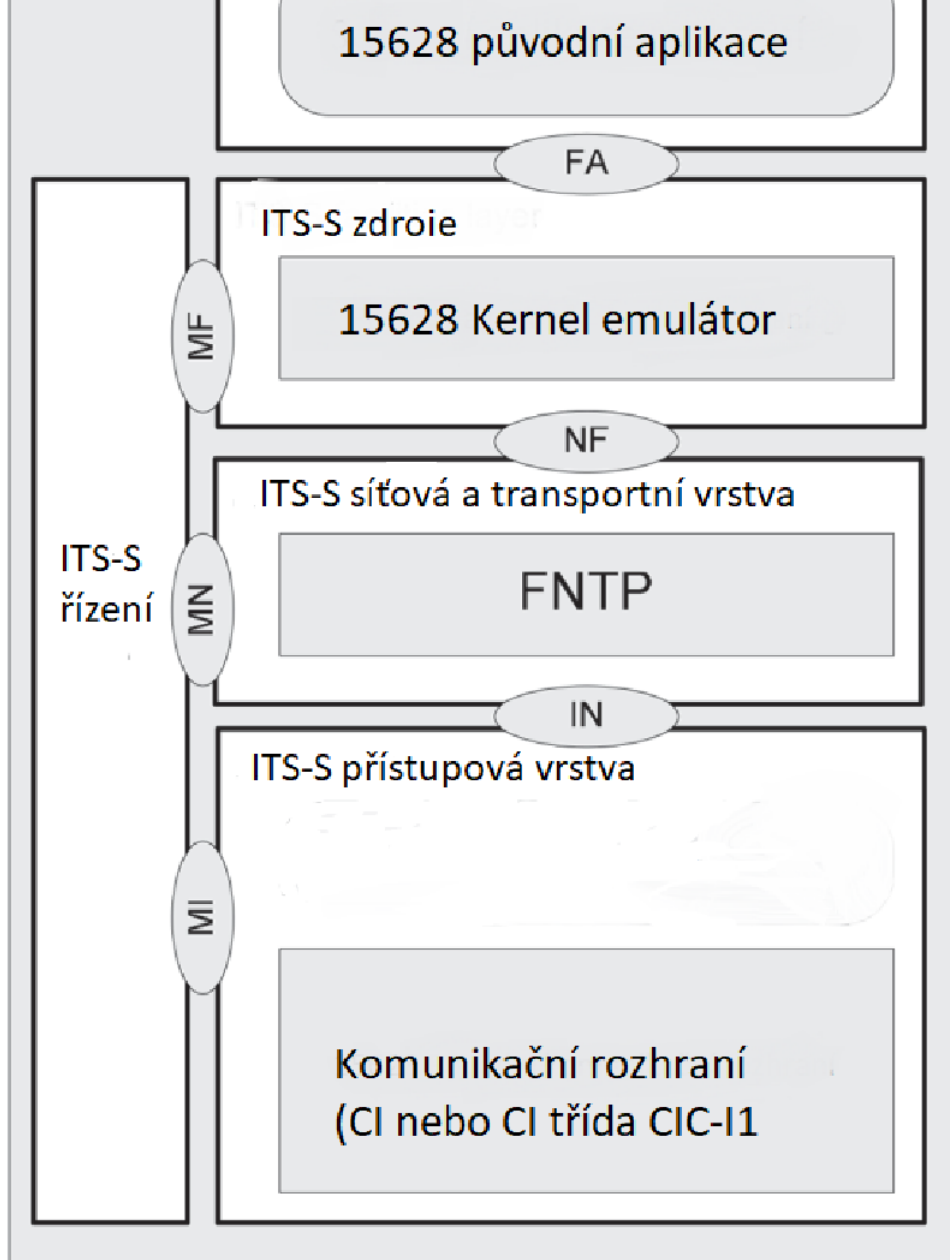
15628 původní aplikace

FA

ITS-S zdroie

15628 Kernel emulátor

MF

NF

ITS-S síťová a transportní vrstva

FNTP

ITS-S řízení

MN

IN

ITS-S přístupová vrstva

MI

Komunikační rozhraní (CI nebo CI třída CIC-I1